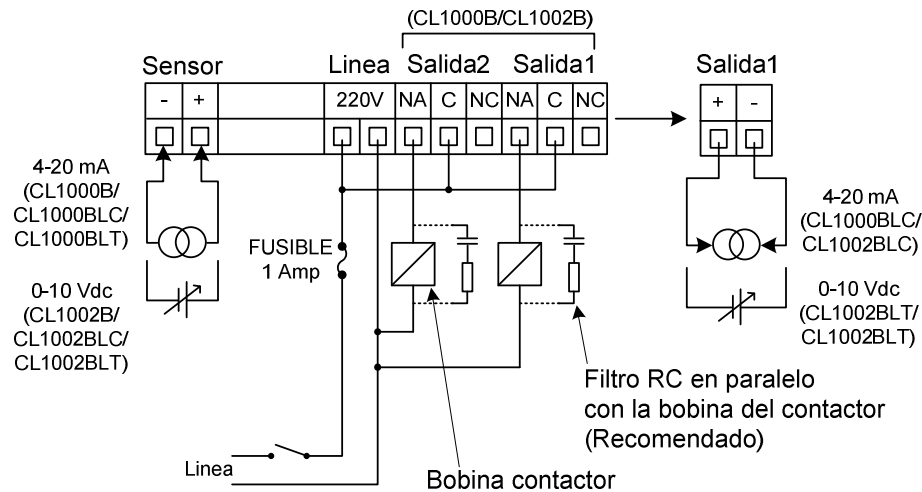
(CL1000B/CL1002B)

Sensor

Linea

Salida2

Salida1

Salida1

| - | + |  | 220V |  | NA | C | NC | NA | C | NC |

| + | - |

4-20 mA (CL1000B/ CL1000BLC/ CL1000BLT)

0-10 Vdc (CL1002B/ CL1002BLC/ CL1002BLT)

FUSIBLE 1 Amp

4-20 mA (CL1000BLC/ CL1002BLC)

0-10 Vdc (CL1002BLT/ CL1002BLT)

Filtro RC en paralelo con la bobina del contactor (Recomendado)

Linea

Bobina contactor